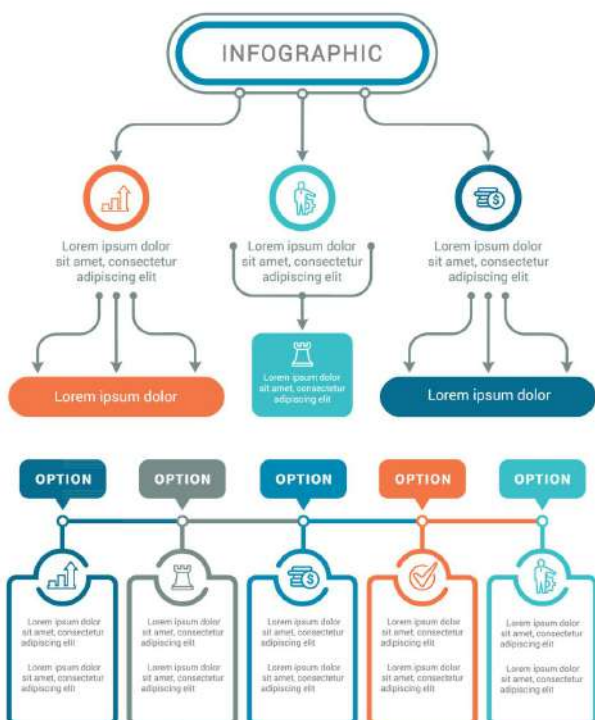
INFOGRAPHIC

Lorem ipsum dolor sit amet, consectetur adipiscing elit

Lorem ipsum dolor sit amet, consectetur adipiscing elit

Lorem ipsum dolor sit amet, consectetur adipiscing elit

Lorem ipsum dolor

Lorem ipsum dolor sit amet, consectetur adipiscing elit

Lorem ipsum dolor

OPTION

OPTION

OPTION

OPTION

OPTION

Lorem ipsum dolor sit amet, consectetur adipiscing elit

Lorem ipsum dolor sit amet, consectetur adipiscing elit

Lorem ipsum dolor sit amet, consectetur adipiscing elit

Lorem ipsum dolor sit amet, consectetur adipiscing elit

Lorem ipsum dolor sit amet, consectetur adipiscing elit

Lorem ipsum dolor sit amet, consectetur adipiscing elit

Lorem ipsum dolor sit amet, consectetur adipiscing elit

Lorem ipsum dolor sit amet, consectetur adipiscing elit

Lorem ipsum dolor sit amet, consectetur adipiscing elit

Lorem ipsum dolor sit amet, consectetur adipiscing elit